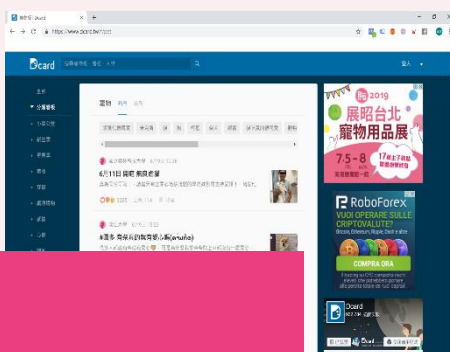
寵物版 | Dcard
https://www.dcard.tw/f/pet
Dcard
登入
全部
寵物
熱門
最新
展昭台北 2019
寵物用品展
7.5-8
RoboForex
VUOI OPERARE SULLE CRIPTOVALUTE?
Bitcoin, Ethereum, Ripple, Litecoin
COMPRA ORA
6月11日 貓咪 第四週
Dcard